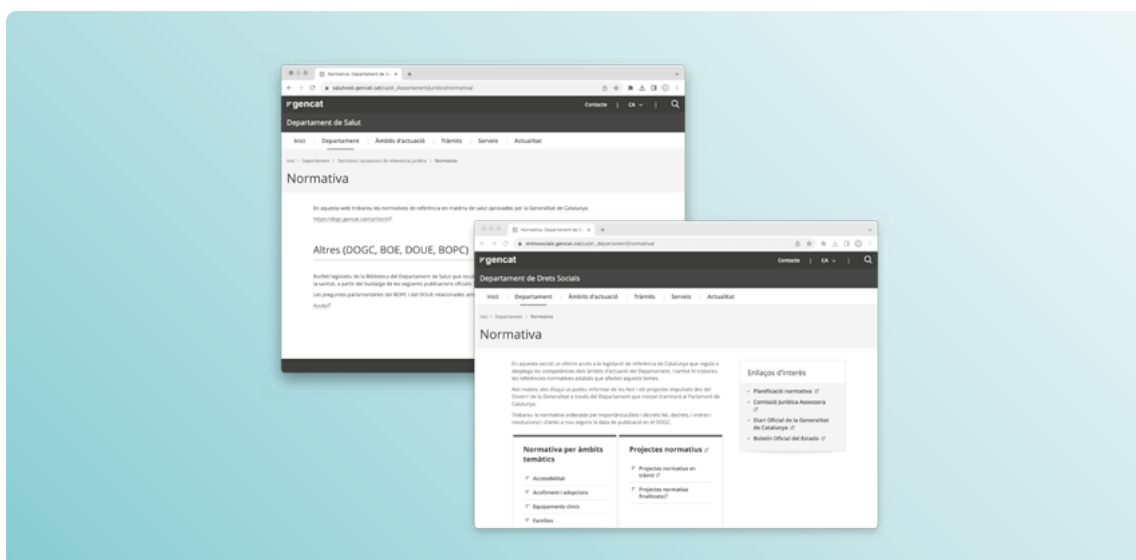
Normativa. Departament de S...

salutweb.gencat.cat/ca/el_departament/juridica/normativa/

gencat

Contacte | CA

Departament de Salut

Inici | Departament | Àmbits d'actuació | Tràmits | Serveis | Actualitat

Inici > Departament > Decisions i actuacions de referència jurídica > Normativa

Normativa

En aquesta web trobareu les normatives de referència en matèria de salut aprovades per la Generalitat de Catalunya.

https://dogc.gencat.cat/ca/inici/

Altres (DOGC, BOE, DOUE, BOPC)

Butlletí legislatiu de la Biblioteca del Departament de Salut que recull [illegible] la sanitat, a partir del buidatge de les següents publicacions oficials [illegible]

Les preguntes parlamentàries del BOPC i del DOUE relacionades amb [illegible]

Accés

Normativa. Departament de D...

dretssocials.gencat.cat/ca/el_departament/normativa/

gencat

Contacte | CA

Departament de Drets Socials

Inici | Departament | Àmbits d'actuació | Tràmits | Serveis | Actualitat

Inici > Departament > Normativa

Normativa

En aquesta secció us oferim accés a la legislació de referència de Catalunya que regula o desplega les competències dels àmbits d'actuació del Departament, i també hi trobareu les referències normatives estatals que afecten aquests temes.

Així mateix, des d'aquí us podeu informar de les lleis i els projectes impulsats des del Govern de la Generalitat a través del Departament que s'estan tramitant al Parlament de Catalunya.

Trobareu la normativa ordenada per importància (lleis i decrets llei, decrets, i ordres i resolucions) i d'entre a nou segons la data de publicació en el DOGC.

Normativa per àmbits temàtics

Accessibilitat

Acolliment i adopcions

Equipaments cívics

Famílies

Projectes normatius

Projectes normatius en tràmit

Projectes normatius finalitzats

Enllaços d'interès

Planificació normativa

Comissió Jurídica Assessora

Diari Oficial de la Generalitat de Catalunya

Boletín Oficial del Estado